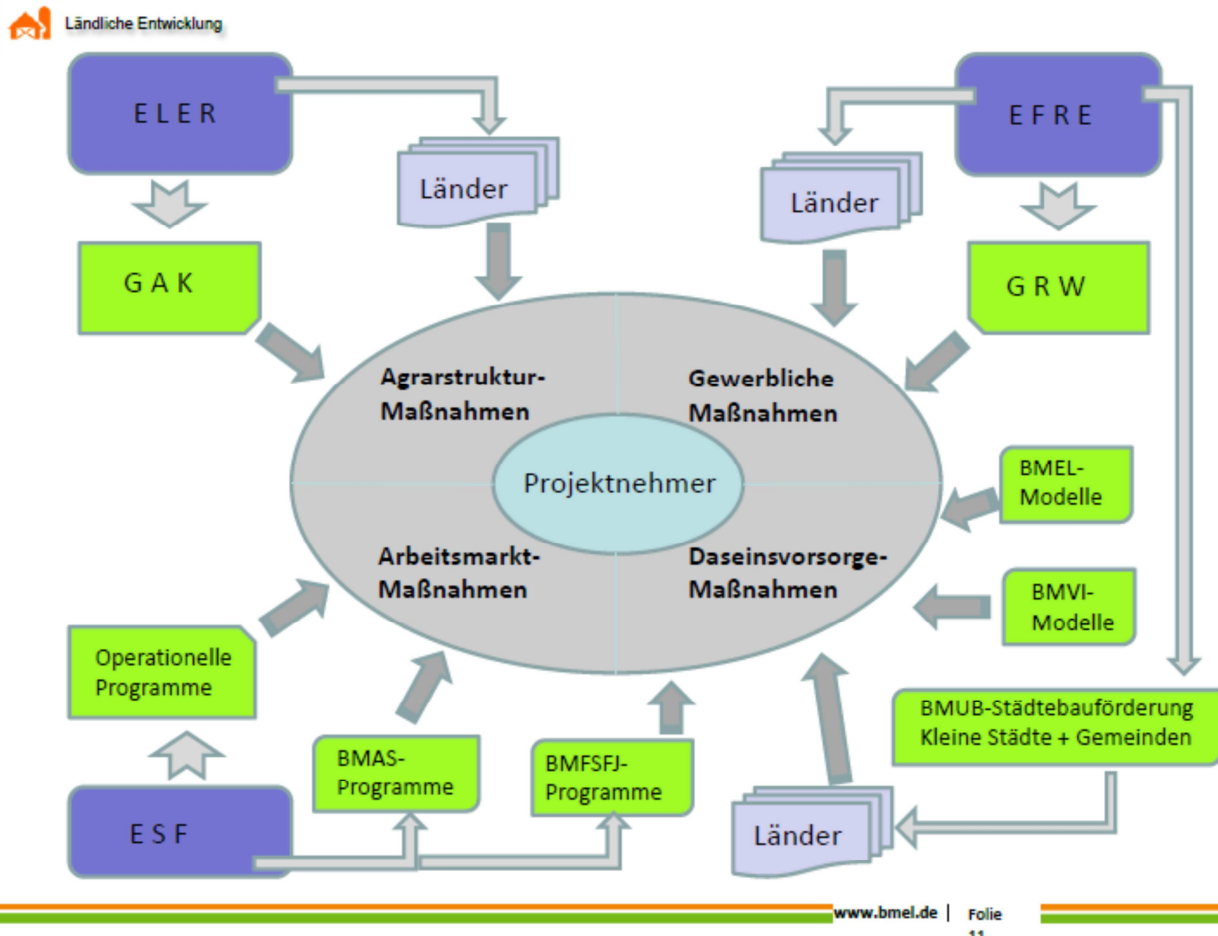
Ländliche Entwicklung

ELER

Länder

GAK

EFRE

Länder

GRW

Agrarstruktur-Maßnahmen

Gewerbliche Maßnahmen

Projektnehmer

BMEL-Modelle

Arbeitsmarkt-Maßnahmen

Daseinsvorsorge-Maßnahmen

BMVI-Modelle

Operationelle Programme

BMUB-Städtebauförderung Kleine Städte + Gemeinden

BMAS-Programme

BMFSFJ-Programme

ESF

Länder

www.bmel.de | Folie 11